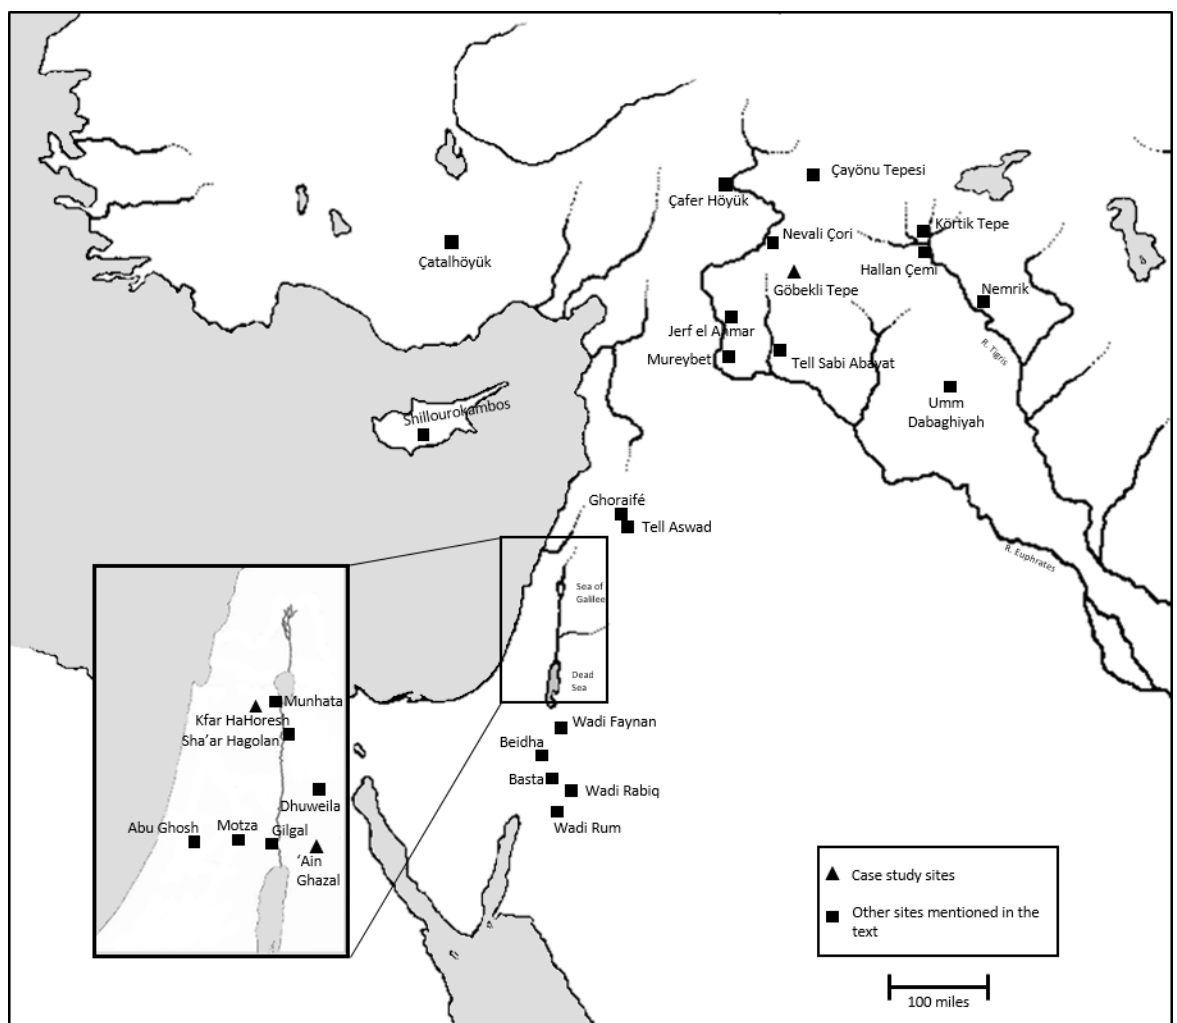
Çayönu Tepesi
Çafer Höyük
Körtik Tepe
Nevali Çori
Hallan Çemi
Çatalhöyük
Göbekli Tepe
Nemrik
Jerf el Ahmar
Mureybet
Tell Sabi Abayat
R. Tigris
Umm Dabaghiyah
Shillourokambos
Ghoraifé
Tell Aswad
R. Euphrates
Sea of Galilee
Dead Sea
Munhata
Kfar HaHoresh
Sha'ar Hagolan
Dhuweila
Abu Ghosh
Motza
Gilgal
'Ain Ghazal
Wadi Faynan
Beidha
Basta
Wadi Rabiq
Wadi Rum
Case study sites
Other sites mentioned in the text
100 miles